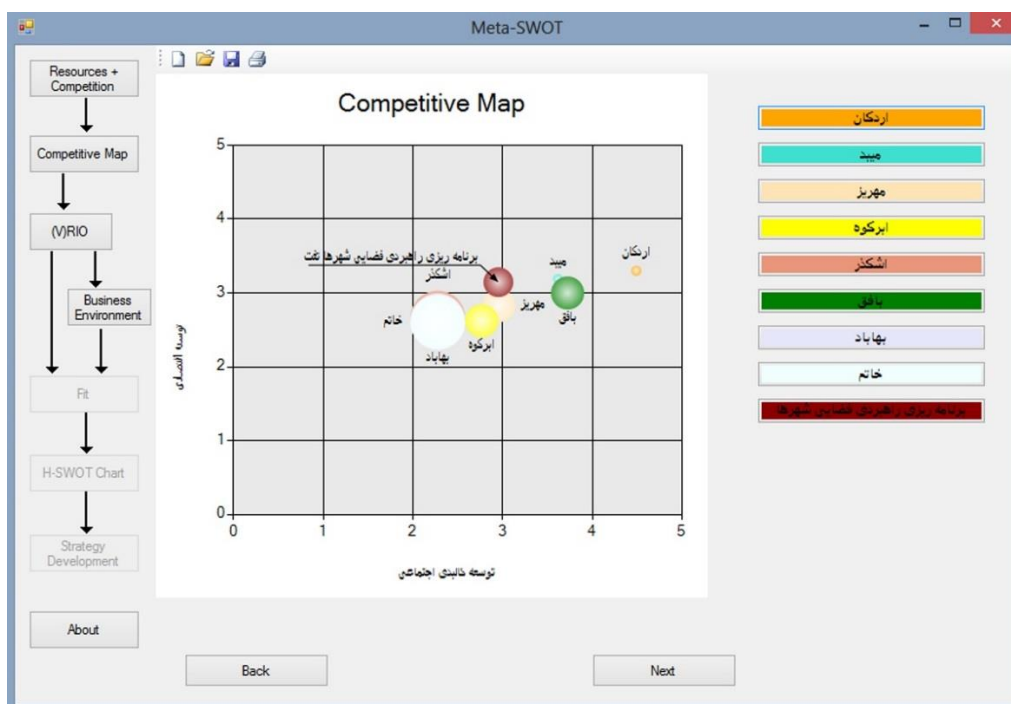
Meta-SWOT

Resources + Competition

Competitive Map

(V)RIO

Business Environment

Fit

H-SWOT Chart

Strategy Development

About

Competitive Map

5
4
3
2
1
0
0 1 2 3 4 5

توسعه اقتصادی

توسعه ذالبدی اجتماعی

برنامه ریزی راهبردی فضایی شهرها تفت
اشکذر
خاتم
بهاباد
ابرکوه
مهریز
میبد
بافق
اردکان

اردکان
میبد
مهریز
ابرکوه
اشکذر
بافق
بهاباد
خاتم
برنامه ریزی راهبردی فضایی شهرها

Back

Next